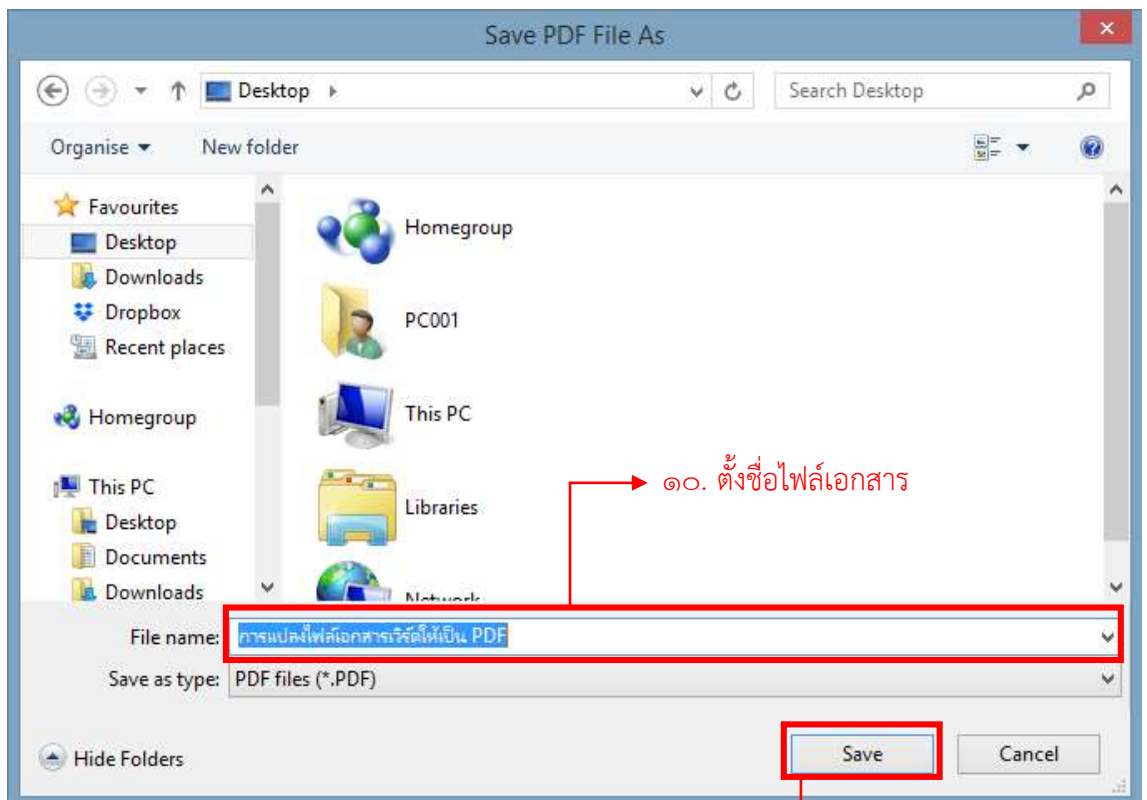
Save PDF File As

Desktop

Search Desktop

Organise ▾ New folder

Favourites
Desktop
Downloads
Dropbox
Recent places

Homegroup

This PC
Desktop
Documents
Downloads

Homegroup

PC001

This PC

Libraries

Network

๑๐. ตั้งชื่อไฟล์เอกสาร

File name: การแปลงไฟล์เอกสารเวิร์ดให้เป็น PDF

Save as type: PDF files (*.PDF)

Hide Folders

Save

Cancel